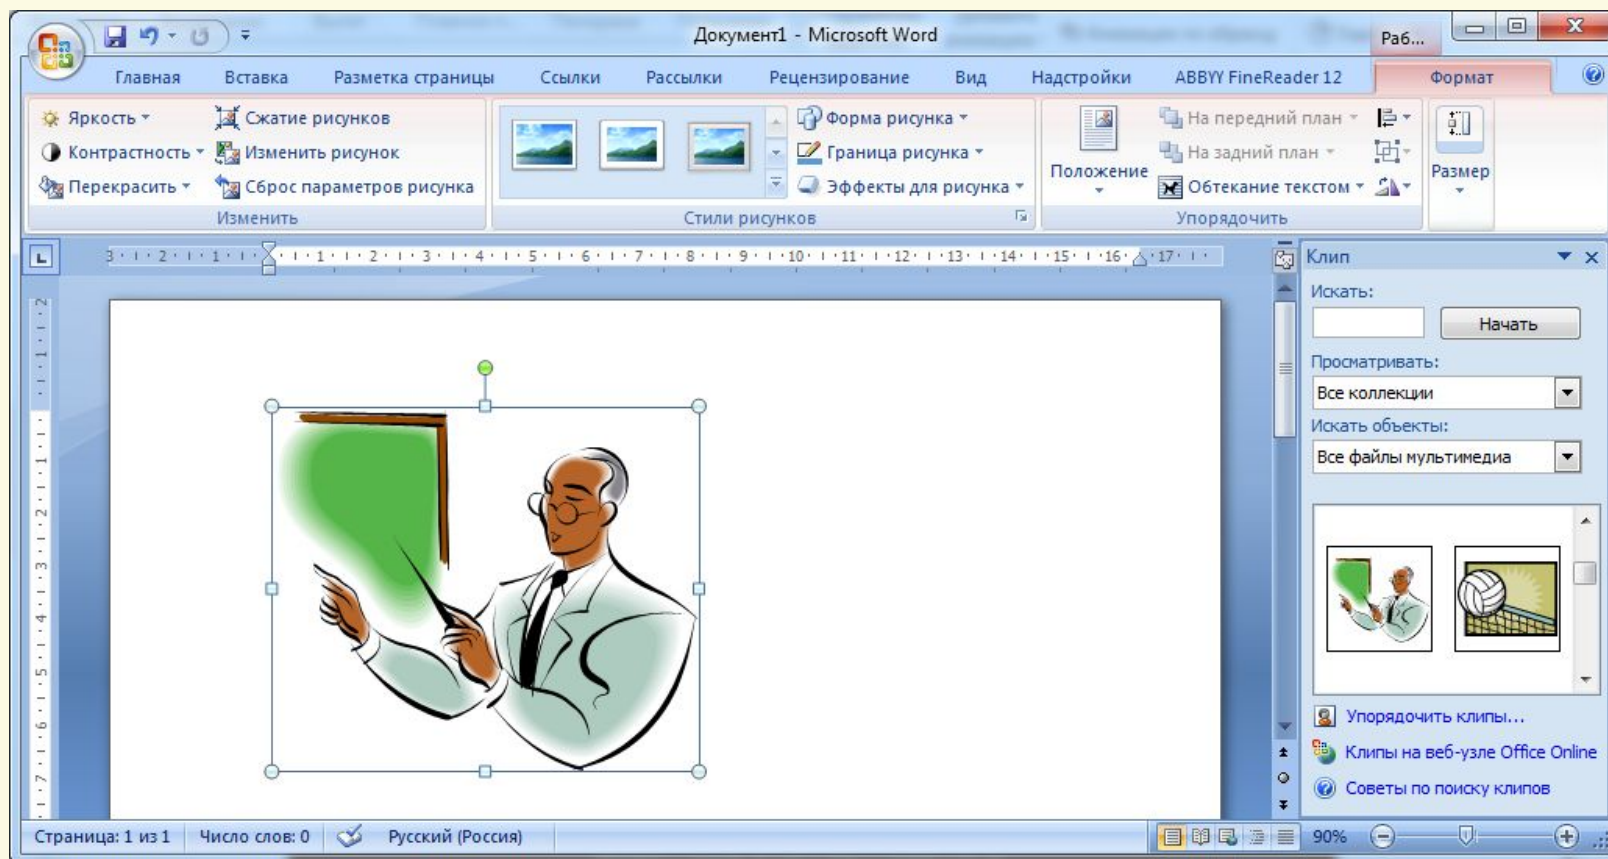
Документ1 - Microsoft Word

Раб...

Главная
Вставка
Разметка страницы
Ссылки
Рассылки
Рецензирование
Вид
Надстройки
ABBYY FineReader 12
Формат

Яркость
Контрастность
Перекрасить
Сжатие рисунков
Изменить рисунок
Сброс параметров рисунка
Изменить

Форма рисунка
Граница рисунка
Эффекты для рисунка
Стили рисунков

Положение
На передний план
На задний план
Обтекание текстом
Упорядочить

Размер

Клип
Искать:
Начать
Просматривать:
Все коллекции
Искать объекты:
Все файлы мультимедиа

Упорядочить клипы...
Клипы на веб-узле Office Online
Советы по поиску клипов

Страница: 1 из 1
Число слов: 0
Русский (Россия)
90%